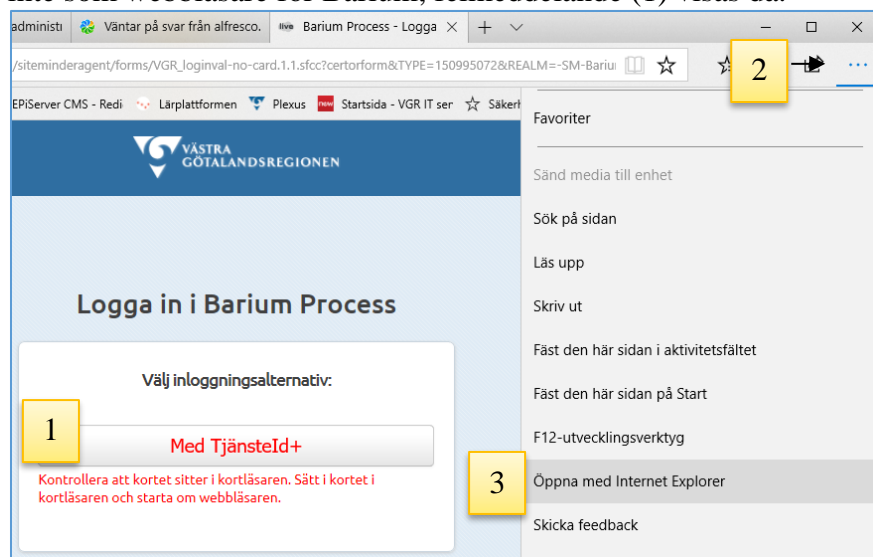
administr | Väntar på svar från alfresco. | Barium Process - Logga | + | – □ ×

/siteminderagent/forms/VGR_loginval-no-card.1.1.sfcc?certorform&TYPE=150995072&REALM=-SM-Bariu

EPiServer CMS - Redi | Lärplattformen | Plexus | Startsida - VGR IT ser | Säkerh

VÄSTRA GÖTALANDSREGIONEN

Logga in i Barium Process

Välj inloggningsalternativ:

1

Med TjänsteId+

Kontrollera att kortet sitter i kortläsaren. Sätt i kortet i kortläsaren och starta om webbläsaren.

2

Favoriter

Sänd media till enhet

Sök på sidan

Läs upp

Skriv ut

Fäst den här sidan i aktivitetsfältet

Fäst den här sidan på Start

F12-utvecklingsverktyg

3

Öppna med Internet Explorer

Skicka feedback